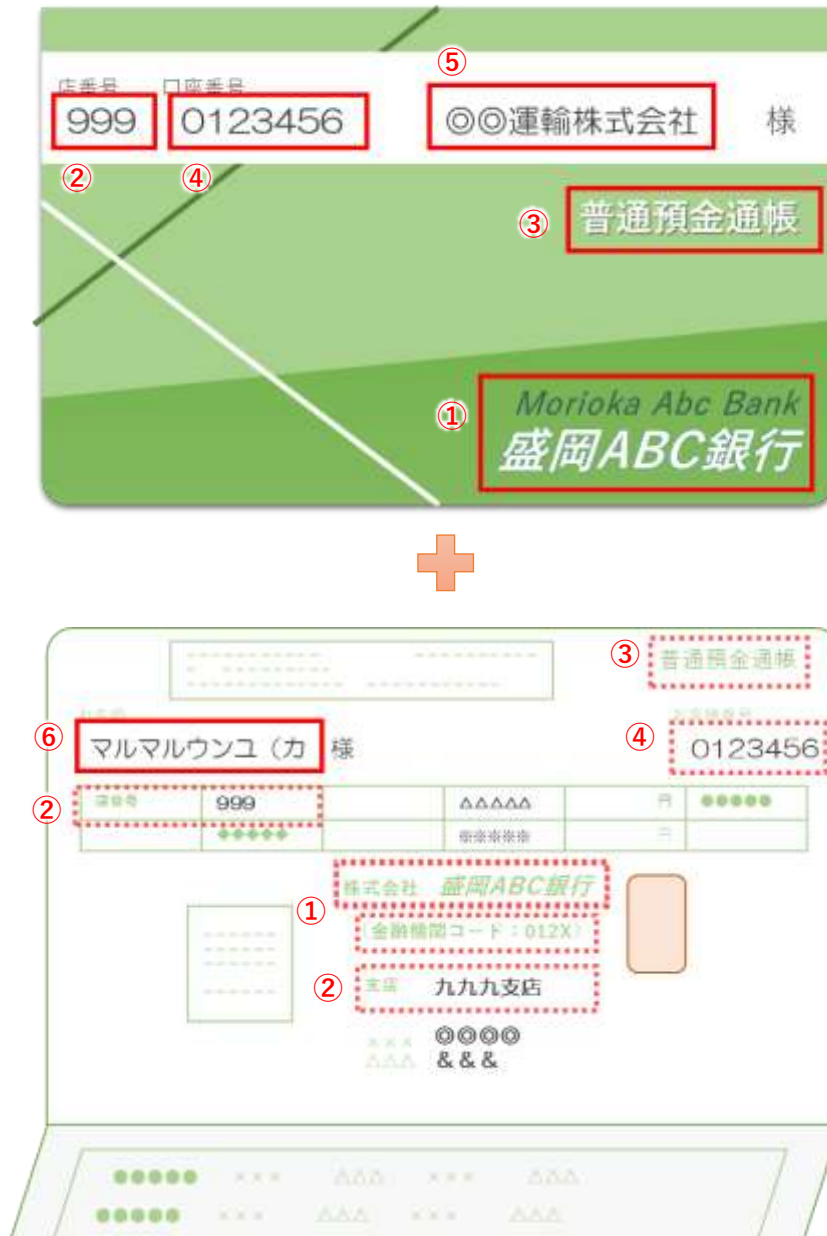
店番号 口座番号
⑤
999 0123456 ◎◎運輸株式会社 様
② ④
③ 普通預金通帳
① Morioka Abc Bank
盛岡ABC銀行

③ 普通預金通帳
⑥ マルマルウンユ（カ 様
④ 0123456
② 999 △△△△△ 円 ●●●●●
●●●●● ※※※※※
株式会社 盛岡ABC銀行 ①
金融機関コード：012X
② 支店 九九九支店
◎◎◎◎
& & &
●●●●● ××× △△△ ××× △△△
●●●●● ××× △△△ ××× △△△